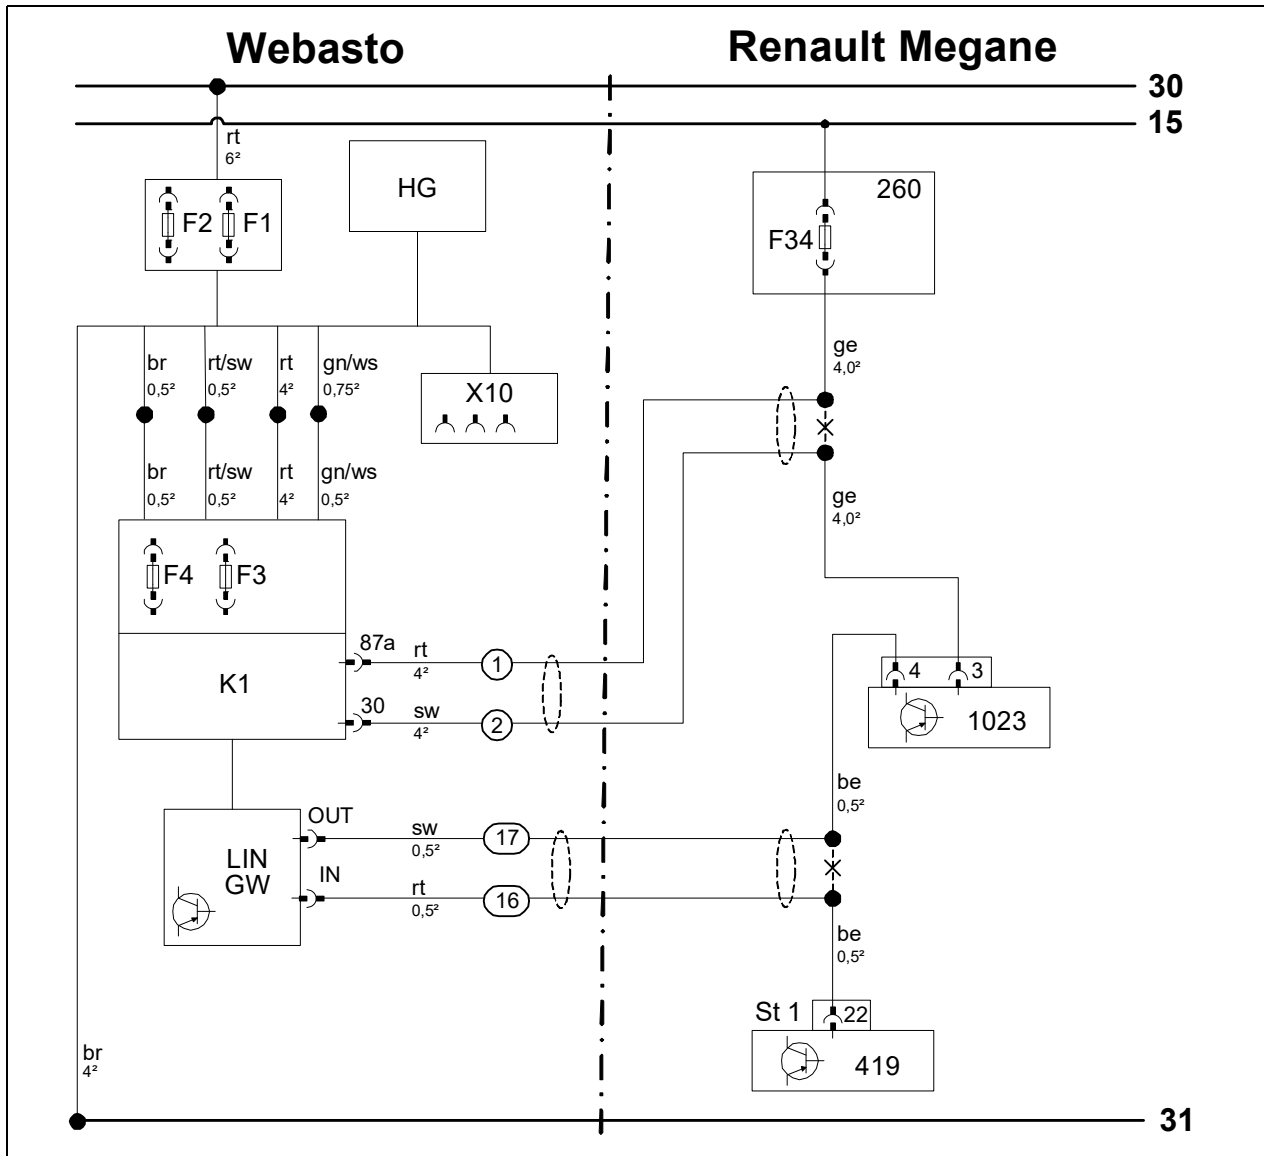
Webasto

Renault Megane

30
15

rt
6²

F2 F1

HG

260

F34

br
0,5²

rt/sw
0,5²

rt
4²

gn/ws
0,75²

X10

ge
4,0²

br
0,5²

rt/sw
0,5²

rt
4²

gn/ws
0,5²

ge
4,0²

F4 F3

K1

87a

rt
4²

1

30

sw
4²

2

4 3

1023

be
0,5²

LIN GW

OUT

sw
0,5²

17

IN

rt
0,5²

16

be
0,5²

St 1

22

419

br
4²

31